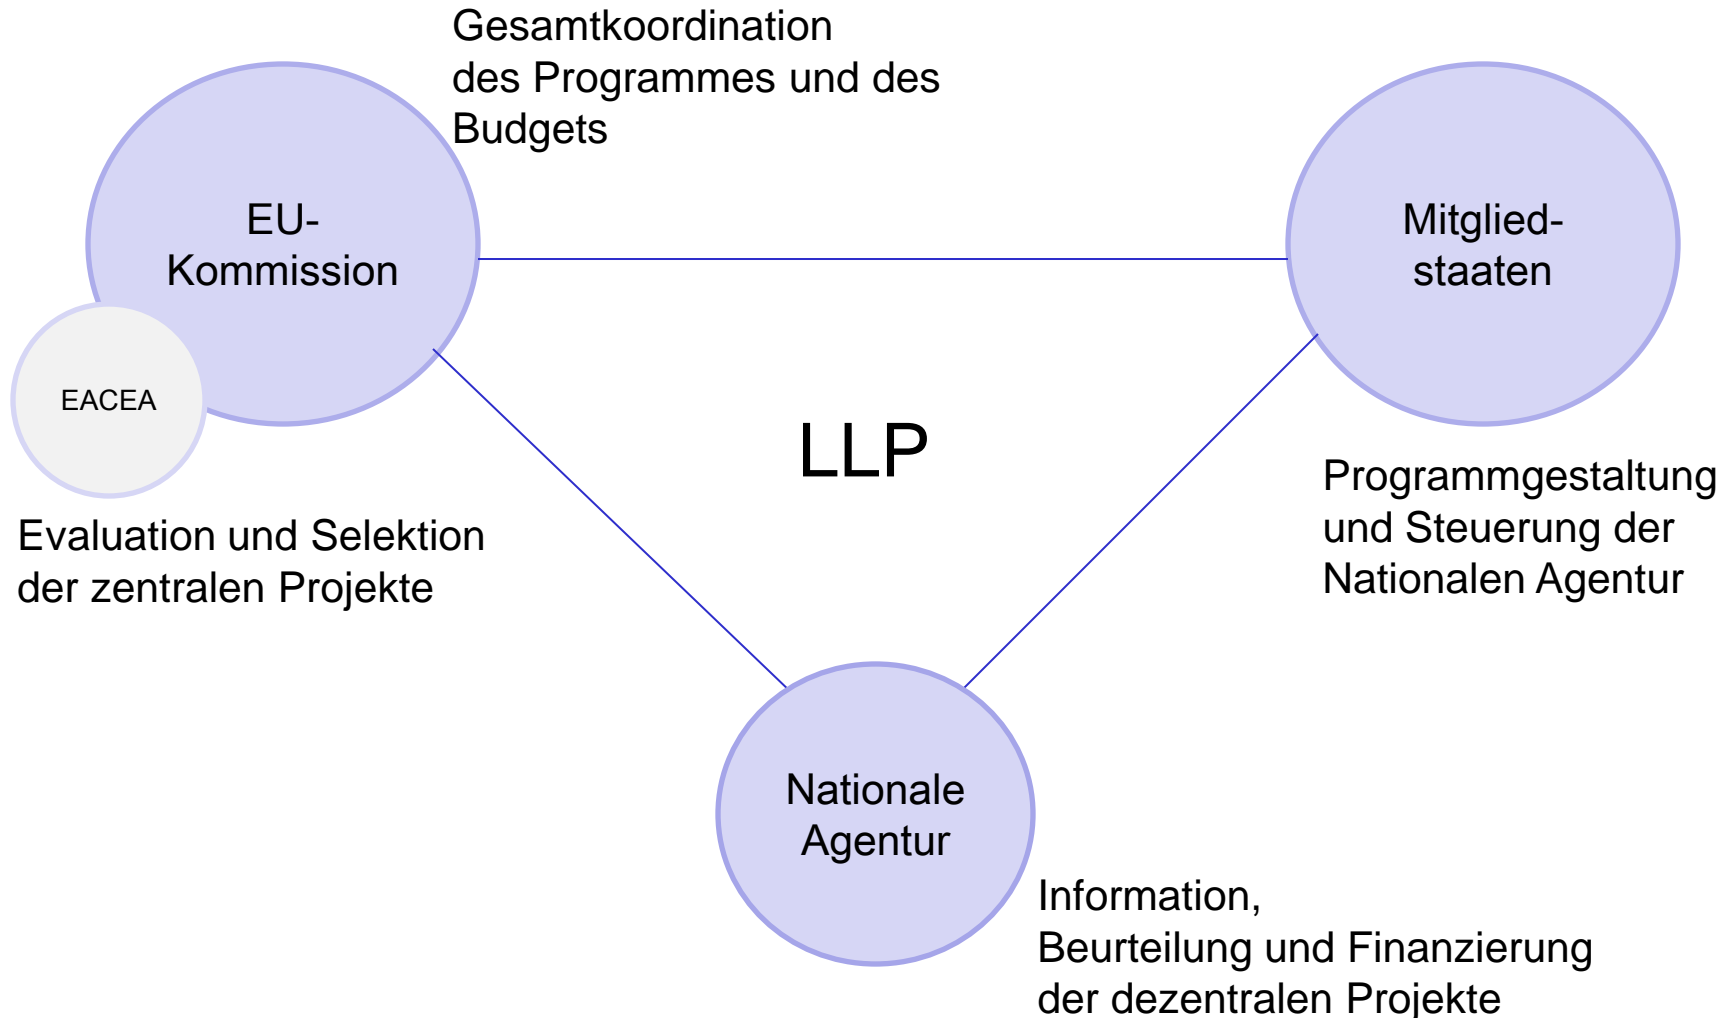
Gesamtkoordination des Programmes und des Budgets

EU-Kommission

EACEA

Mitglied-staaten

LLP

Evaluation und Selektion der zentralen Projekte

Programmgestaltung und Steuerung der Nationalen Agentur

Nationale Agentur

Information, Beurteilung und Finanzierung der dezentralen Projekte